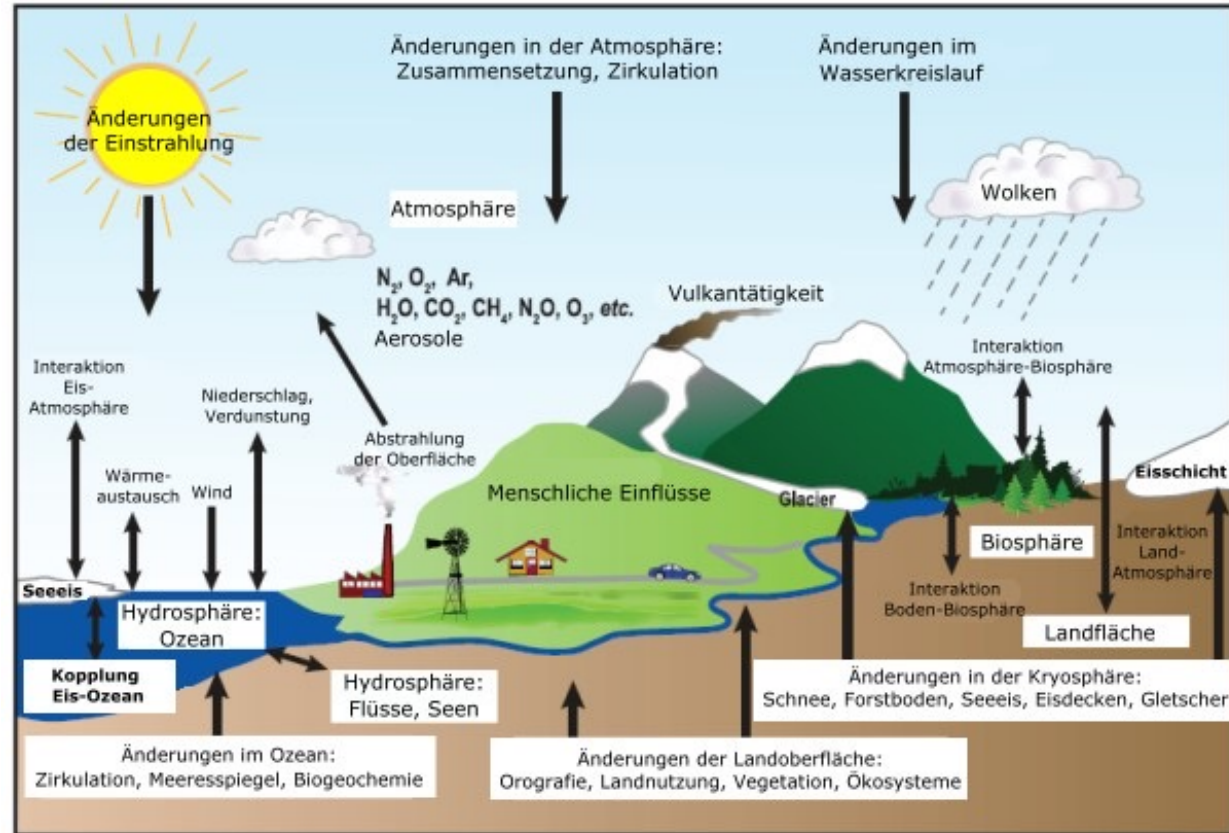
Änderungen der Einstrahlung

Änderungen in der Atmosphäre: Zusammensetzung, Zirkulation

Änderungen im Wasserkreislauf

Atmosphäre

Wolken

$N_2$, $O_2$, Ar, $H_2O$, $CO_2$, $CH_4$, $N_2O$, $O_3$, *etc.* Aerosole

Vulkantätigkeit

Interaktion Eis-Atmosphäre

Niederschlag, Verdunstung

Abstrahlung der Oberfläche

Interaktion Atmosphäre-Biosphäre

Wärme-austausch

Wind

Menschliche Einflüsse

Glacier

Eisschicht

Interaktion Land-Atmosphäre

Biosphäre

Seeeis

Hydrosphäre: Ozean

Interaktion Boden-Biosphäre

Landfläche

Kopplung Eis-Ozean

Hydrosphäre: Flüsse, Seen

Änderungen in der Kryosphäre: Schnee, Forstboden, Seeeis, Eisdecken, Gletscher

Änderungen im Ozean: Zirkulation, Meeresspiegel, Biogeochemie

Änderungen der Landoberfläche: Orografie, Landnutzung, Vegetation, Ökosysteme